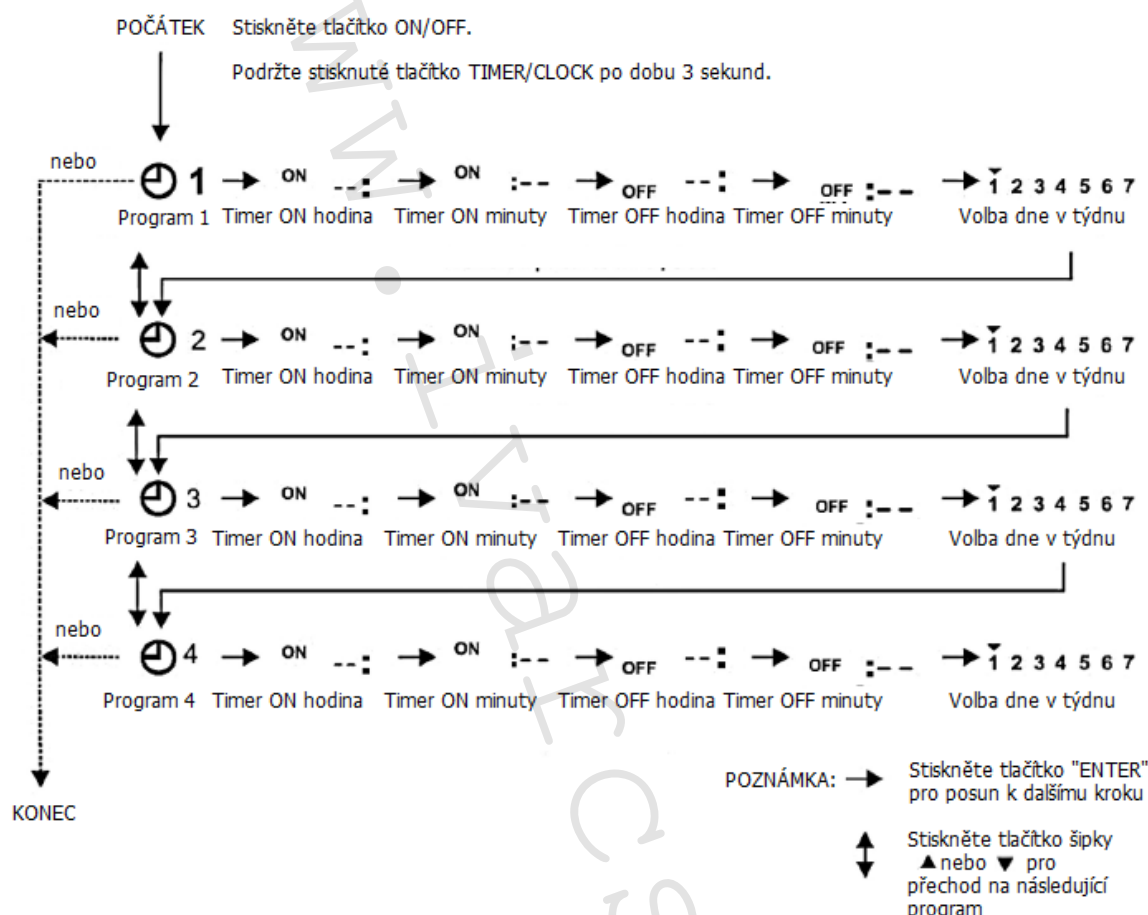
POČÁTEK Stiskněte tlačítko ON/OFF.

Podržte stisknuté tlačítko TIMER/CLOCK po dobu 3 sekund.

nebo

1 ON --: ON :-- OFF --: OFF :-- 1 2 3 4 5 6 7

Program 1 Timer ON hodina Timer ON minuty Timer OFF hodina Timer OFF minuty Volba dne v týdnu

nebo

2 ON --: ON :-- OFF --: OFF :-- 1 2 3 4 5 6 7

Program 2 Timer ON hodina Timer ON minuty Timer OFF hodina Timer OFF minuty Volba dne v týdnu

nebo

3 ON --: ON :-- OFF --: OFF :-- 1 2 3 4 5 6 7

Program 3 Timer ON hodina Timer ON minuty Timer OFF hodina Timer OFF minuty Volba dne v týdnu

nebo

4 ON --: ON :-- OFF --: OFF :-- 1 2 3 4 5 6 7

Program 4 Timer ON hodina Timer ON minuty Timer OFF hodina Timer OFF minuty Volba dne v týdnu

KONEC

POZNÁMKA: Stiskněte tlačítko "ENTER" pro posun k dalšímu kroku

Stiskněte tlačítko šipky ▲nebo ▼ pro přechod na následující program

www.izi-cz